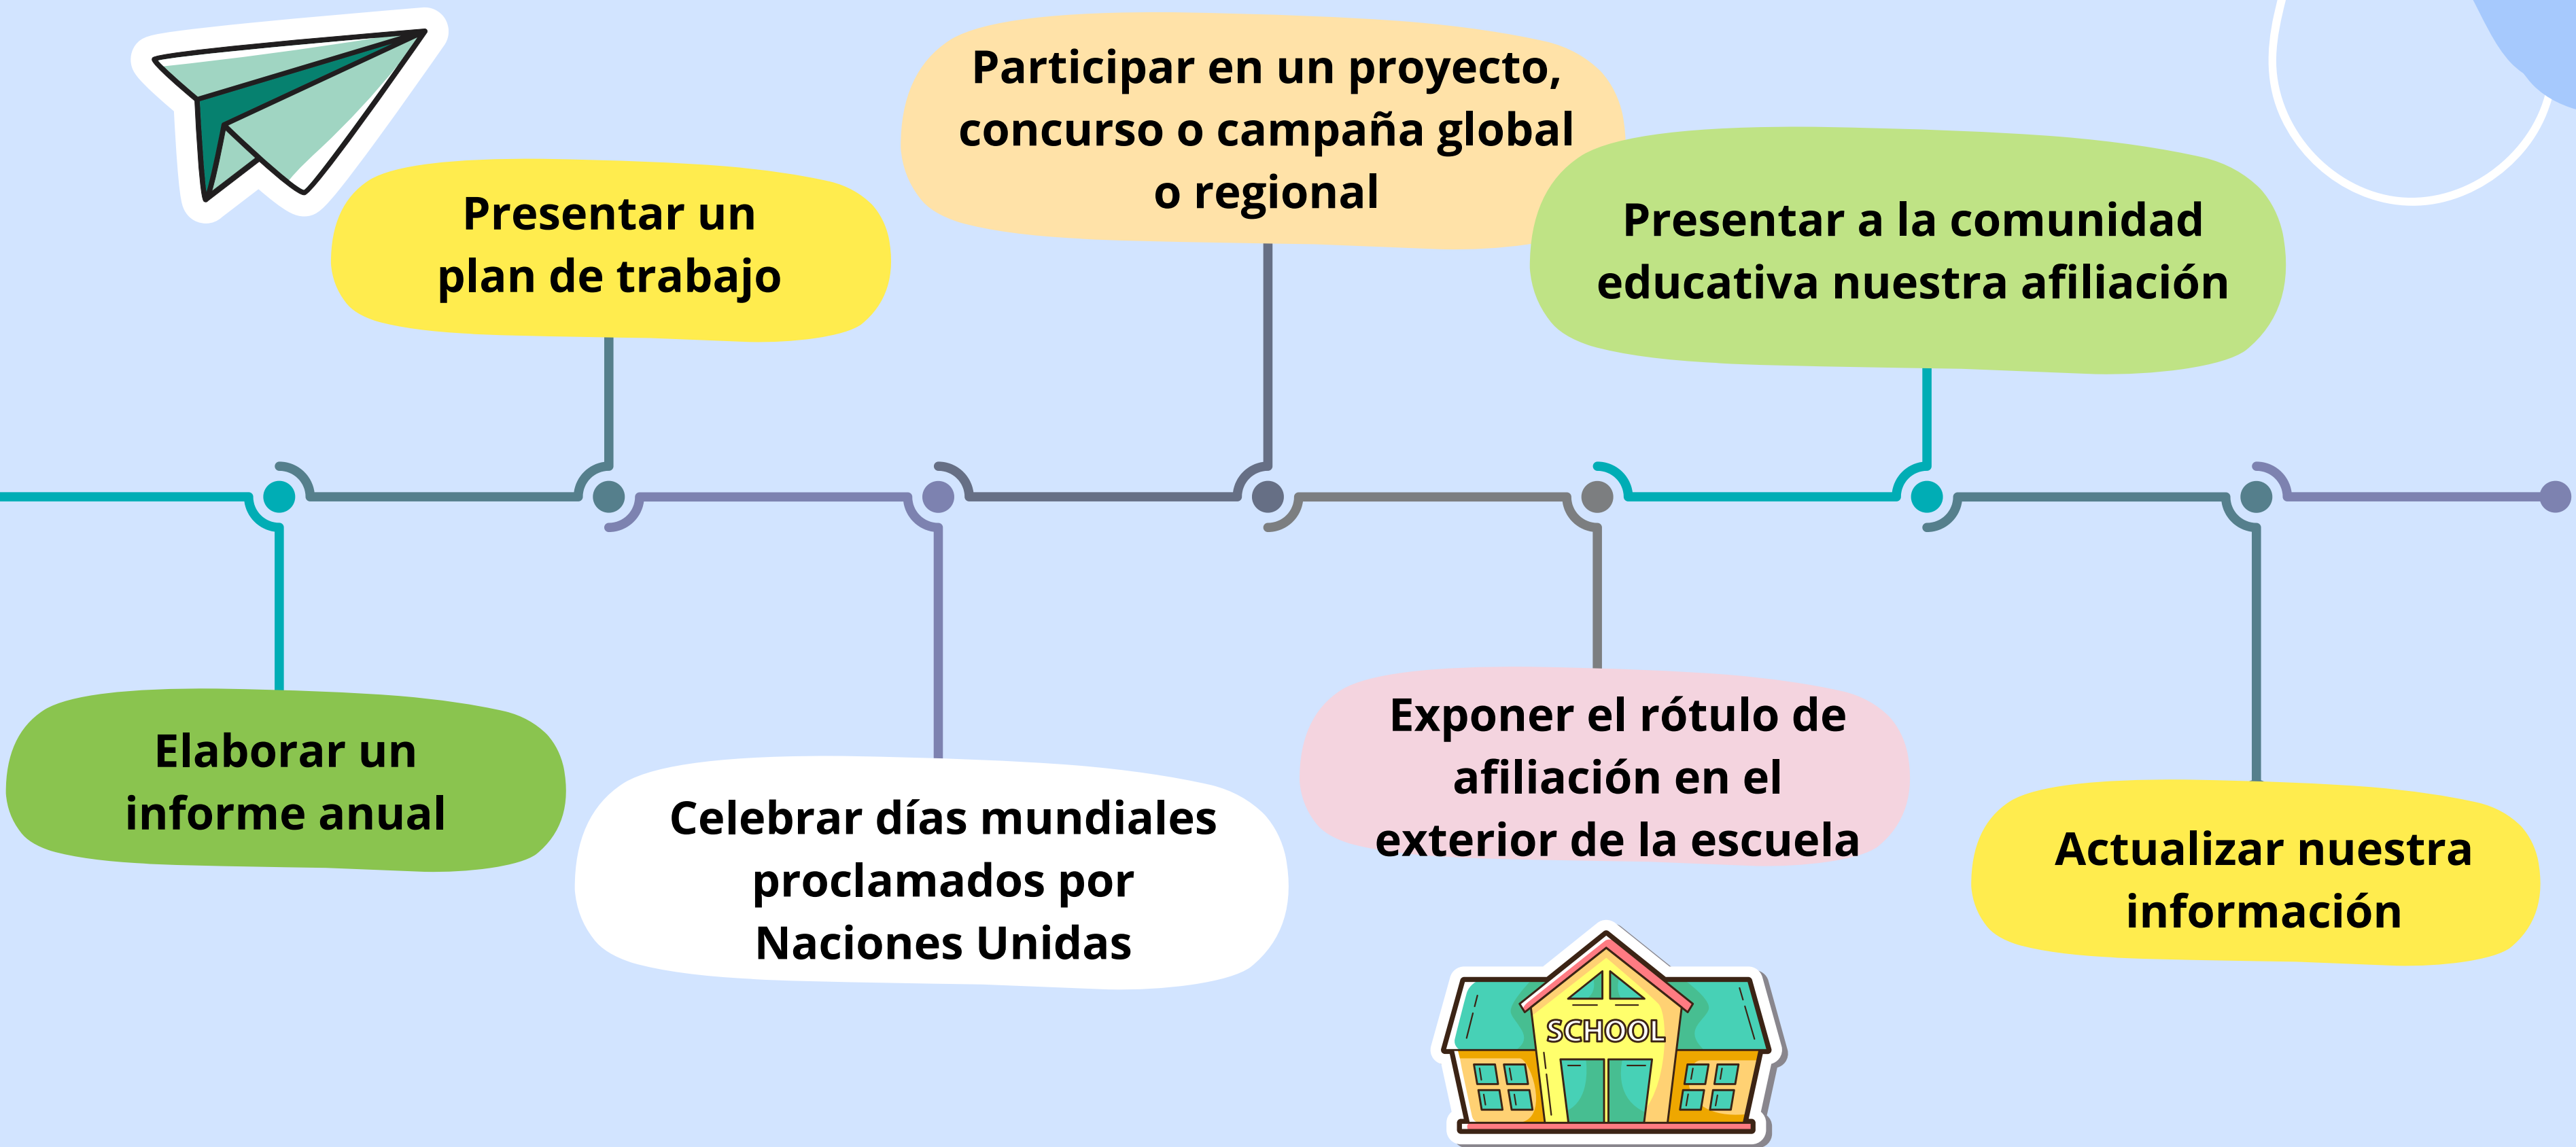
Elaborar un informe anual

Presentar un plan de trabajo

Celebrar días mundiales proclamados por Naciones Unidas

Participar en un proyecto, concurso o campaña global o regional

Exponer el rótulo de afiliación en el exterior de la escuela

Presentar a la comunidad educativa nuestra afiliación

Actualizar nuestra información

SCHOOL